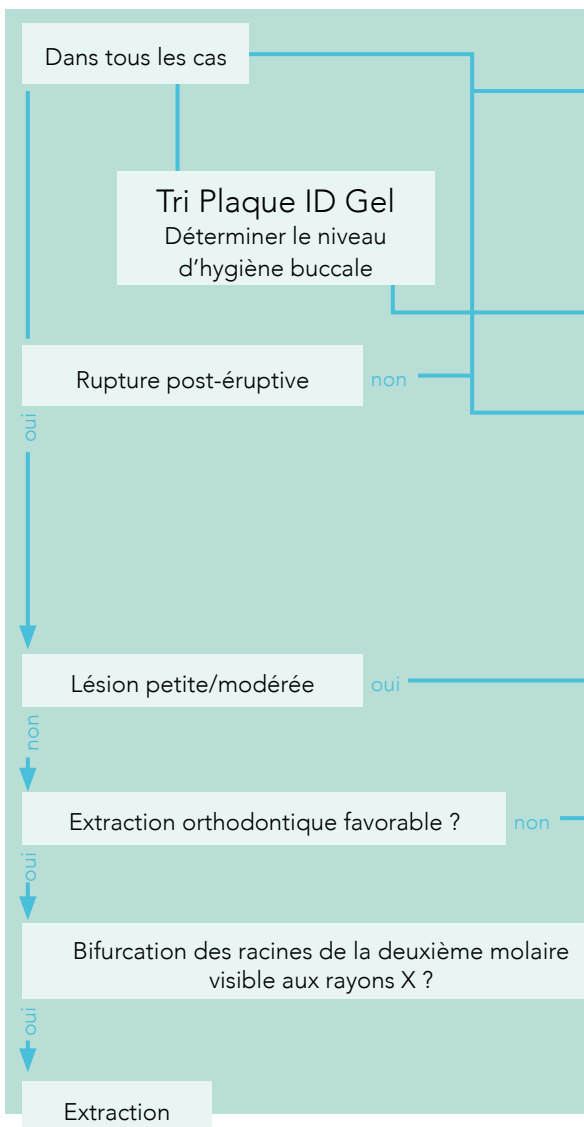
Dans tous les cas

Tri Plaque ID Gel
Déterminer le niveau d'hygiène buccale

Rupture post-éruptive

non

oui

Lésion petite/modérée

oui

non

Extraction orthodontique favorable ?

non

oui

Bifurcation des racines de la deuxième molaire visible aux rayons X ?

oui

Extraction